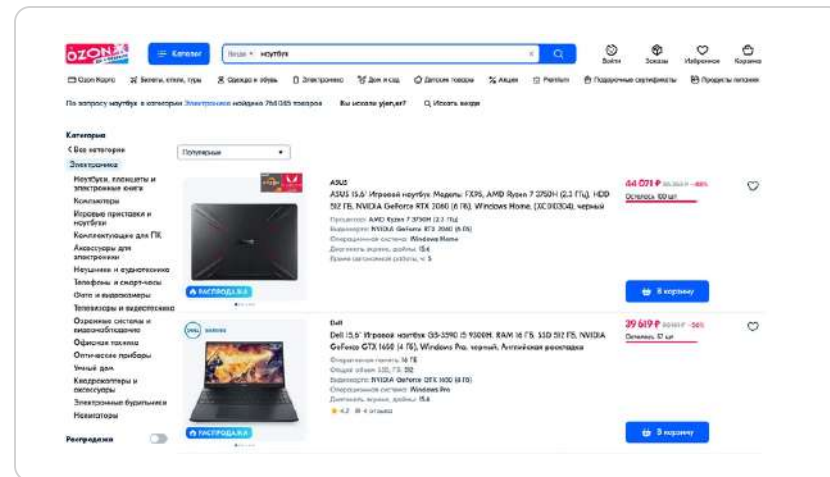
OZON

Каталог

Везде ноутбук

Войти Заказы Избранное Корзина

Ozon Карта Билеты, отели, туры Одежда и обувь Электроника Дом и сад Детские товары Акции Premium Подарочные сертификаты Продукты питания

По запросу ноутбук в категории Электроника найдено 766 065 товаров Вы искали yjen,er? Искать везде

Категория

‹ Все категории

Электроника

Ноутбуки, планшеты и электронные книги

Компьютеры

Игровые приставки и ноутбуки

Комплектующие для ПК

Аксессуары для электроники

Наушники и аудиотехника

Телефоны и смарт-часы

Фото и видеокамеры

Телевизоры и видеотехника

Охранные системы и видеонаблюдение

Офисная техника

Оптические приборы

Умный дом

Квадрокоптеры и аксессуары

Электронные будильники

Навигаторы

Распродажа

Популярные

ASUS

ASUS 15.6" Игровой ноутбук Модель FX95, AMD Ryzen 7 3750H (2.3 ГГц), HDD 512 ГБ, NVIDIA GeForce RTX 2060 (6 ГБ), Windows Home, (XC0003D4), черный

Процессор: AMD Ryzen 7 3750H (2.3 ГГц)

Видеокарта: NVIDIA GeForce RTX 2060 (6 ГБ)

Операционная система: Windows Home

Диагональ экрана, дюймы: 15.6

Время автономной работы, ч: 5

РАСПРОДАЖА

44 071 ₽ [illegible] -46%

Осталось 100 шт

В корзину

Dell

Dell 15.6" Игровой ноутбук G5-5590 i5 9300H, RAM 16 ГБ, SSD 512 ГБ, NVIDIA GeForce GTX 1650 (4 ГБ), Windows Pro, черный, Английская раскладка

Оперативная память: 16 ГБ

Общий объем: 512 ГБ

Видеокарта: NVIDIA GeForce GTX 1650 (4 ГБ)

Операционная система: Windows Pro

Диагональ экрана, дюймы: 15.6

4.2 4 отзыва

РАСПРОДАЖА

39 619 ₽ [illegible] -36%

Осталось 17 шт

В корзину